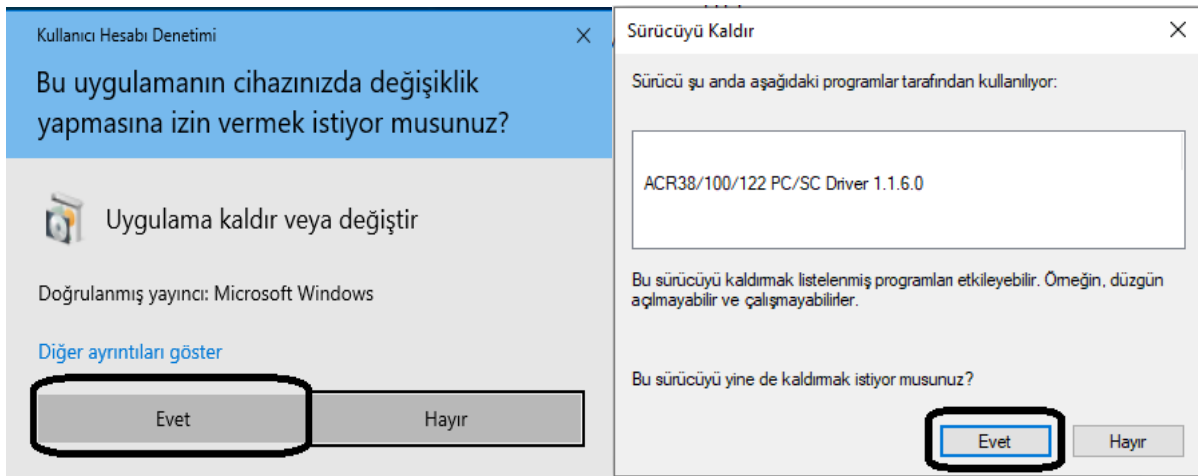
Kullanıcı Hesabı Denetimi ×

Bu uygulamanın cihazınızda değişiklik yapmasına izin vermek istiyor musunuz?

Uygulama kaldır veya değiştir

Doğrulanmış yayıncı: Microsoft Windows

Diğer ayrıntıları göster

Evet Hayır

Sürücüyü Kaldır ×

Sürücü şu anda aşağıdaki programlar tarafından kullanılıyor:

ACR38/100/122 PC/SC Driver 1.1.6.0

Bu sürücüyü kaldırmak listelenmiş programları etkileyebilir. Örneğin, düzgün açılmayabilir ve çalışmayabilirler.

Bu sürücüyü yine de kaldırmak istiyor musunuz?

Evet Hayır